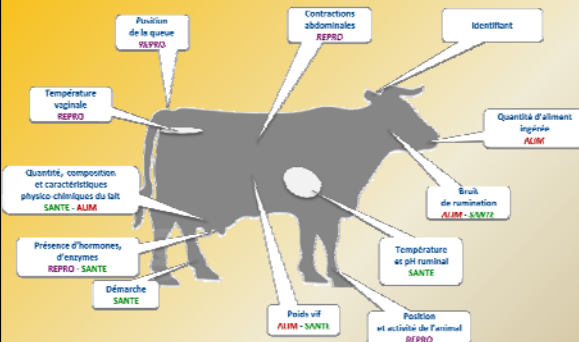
Position de la queue
REPRO

Contractions abdominales
REPRO

Identifiant

Température vaginale
REPRO

Quantité d'aliment ingérée
ALIM

Quantité, composition et caractéristiques physico-chimiques du lait
SANTE - ALIM

Bruit de rumination
ALIM - SANTE

Présence d'hormones, d'enzymes
REPRO - SANTE

Température et pH ruminal
SANTE

Démarche
SANTE

Poids vif
ALIM - SANTE

Position et activité de l'animal
REPRO